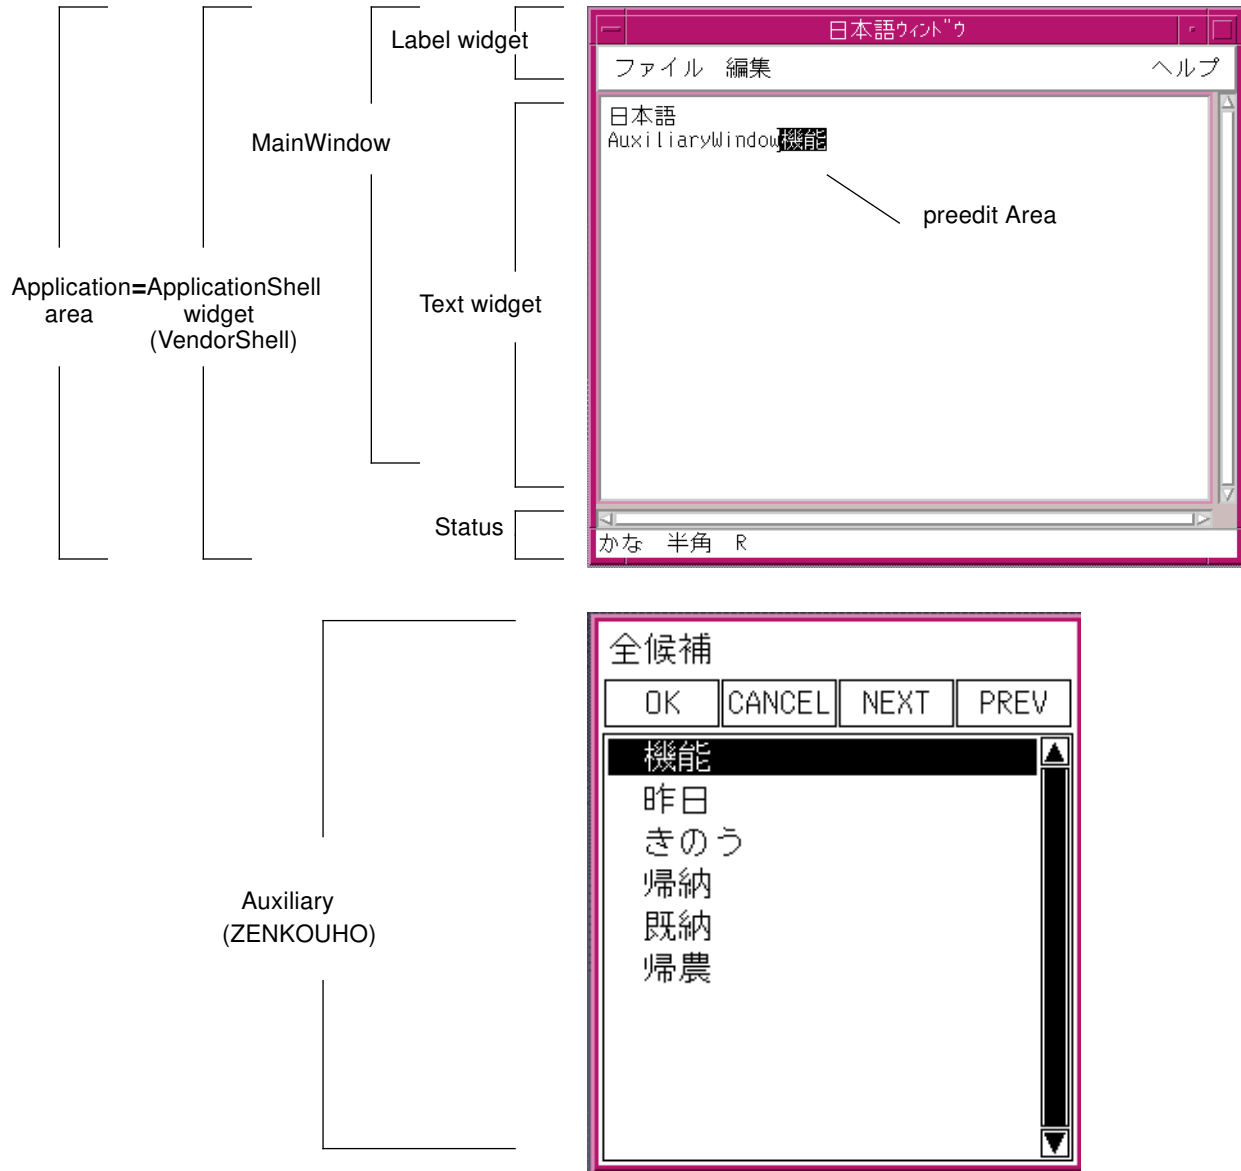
Label widget

MainWindow

Application area

=ApplicationShell widget (VendorShell)

Text widget

Status

日本語ｳｨﾝﾄﾞｳ

ファイル 編集 ヘルプ

日本語
AuxiliaryWindow機能

preedit Area

かな 半角 R

Auxiliary (ZENKOUHO)

全候補

OK CANCEL NEXT PREV

機能
昨日
きのう
帰納
既納
帰農